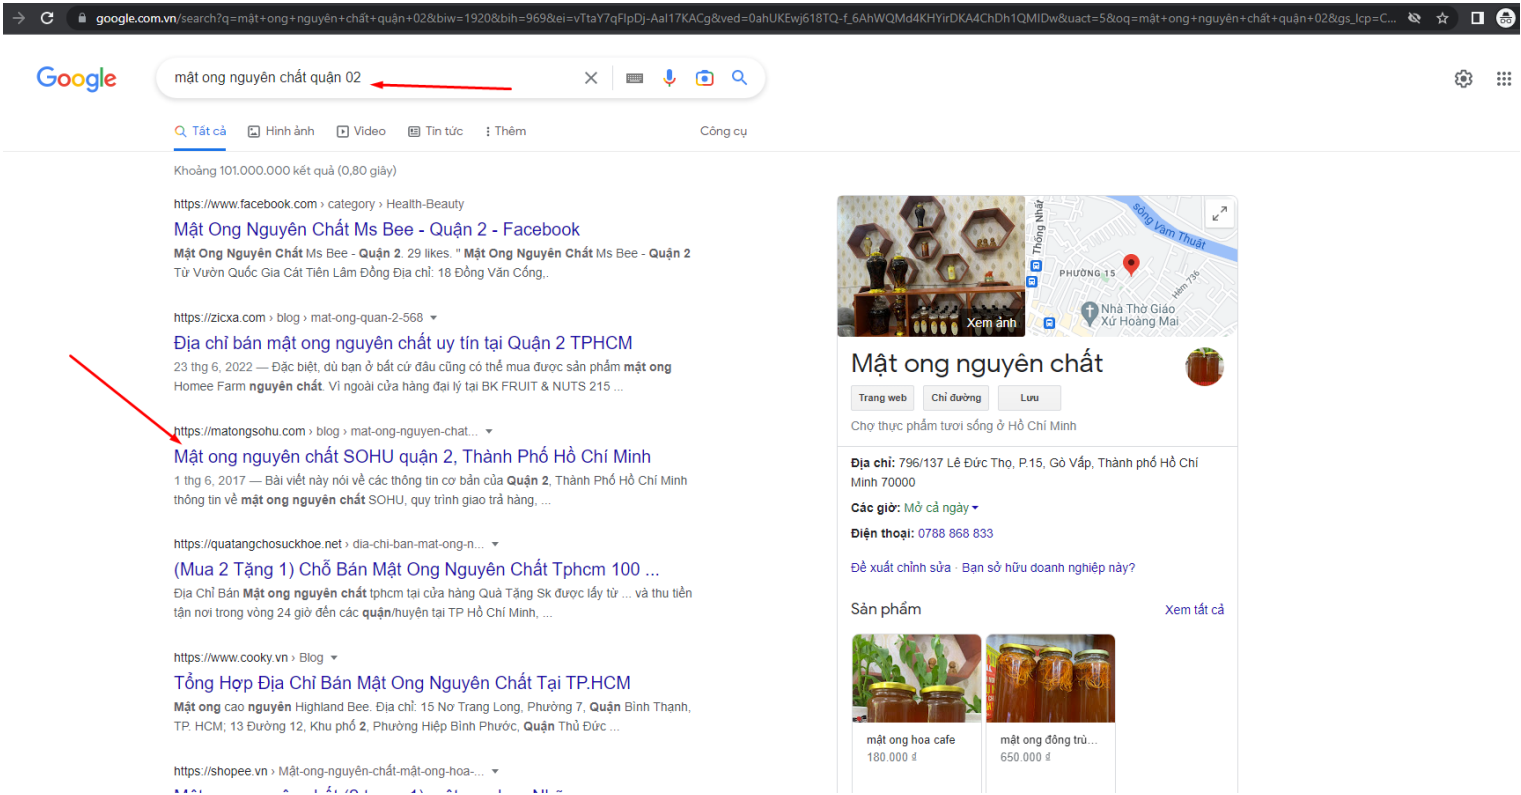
google.com.vn/search?q=mật+ong+nguyên+chất+quận+02&biw=1920&bih=969&ei=vTtaY7qFlpDj-AaI17KACg&ved=0ahUKEwj618TQ-f_6AhWQMd4KHYirDKA4ChDh1QMIDw&uact=5&oq=mật+ong+nguyên+chất+quận+02&gs_lcp=C...

Google

mật ong nguyên chất quận 02

Tất cả | Hình ảnh | Video | Tin tức | Thêm | Công cụ

Khoảng 101.000.000 kết quả (0,80 giây)

https://www.facebook.com › category › Health-Beauty
Mật Ong Nguyên Chất Ms Bee - Quận 2 - Facebook
Mật Ong Nguyên Chất Ms Bee - Quận 2. 29 likes. " Mật Ong Nguyên Chất Ms Bee - Quận 2 Từ Vườn Quốc Gia Cát Tiên Lâm Đồng Địa chỉ: 18 Đồng Văn Cống,.

https://zicxa.com › blog › mat-ong-quan-2-568
Địa chỉ bán mật ong nguyên chất uy tín tại Quận 2 TPHCM
23 thg 6, 2022 — Đặc biệt, dù bạn ở bất cứ đâu cũng có thể mua được sản phẩm mật ong Homee Farm nguyên chất. Vì ngoài cửa hàng đại lý tại BK FRUIT & NUTS 215 ...

https://matongsohu.com › blog › mat-ong-nguyen-chat...
Mật ong nguyên chất SOHU quận 2, Thành Phố Hồ Chí Minh
1 thg 6, 2017 — Bài viết này nói về các thông tin cơ bản của Quận 2, Thành Phố Hồ Chí Minh thông tin về mật ong nguyên chất SOHU, quy trình giao trả hàng, ...

https://quatangchosuckhoe.net › dia-chi-ban-mat-ong-n...
(Mua 2 Tặng 1) Chỗ Bán Mật Ong Nguyên Chất Tphcm 100 ...
Địa Chỉ Bán Mật ong nguyên chất tphcm tại cửa hàng Quà Tặng Sk được lấy từ ... và thu tiền tận nơi trong vòng 24 giờ đến các quận/huyện tại TP Hồ Chí Minh, ...

https://www.cooky.vn › Blog
Tổng Hợp Địa Chỉ Bán Mật Ong Nguyên Chất Tại TP.HCM
Mật ong cao nguyên Highland Bee. Địa chỉ: 15 Nơ Trang Long, Phường 7, Quận Bình Thạnh, TP. HCM; 13 Đường 12, Khu phố 2, Phường Hiệp Bình Phước, Quận Thủ Đức ...

https://shopee.vn › Mật-ong-nguyên-chất-mật-ong-hoa-...

Thống Nhất
sông Vam Thuật
PHƯỜNG 15
Hẻm 736
Nhà Thờ Giáo Xứ Hoàng Mai
Xem ảnh

Mật ong nguyên chất
Trang web | Chỉ đường | Lưu
Chợ thực phẩm tươi sống ở Hồ Chí Minh

Địa chỉ: 796/137 Lê Đức Thọ, P.15, Gò Vấp, Thành phố Hồ Chí Minh 70000
Các giờ: Mở cả ngày
Điện thoại: 0788 868 833

Đề xuất chỉnh sửa · Bạn sở hữu doanh nghiệp này?

Sản phẩm | Xem tất cả
mật ong hoa cafe
180.000 ₫
mật ong đông trù...
650.000 ₫